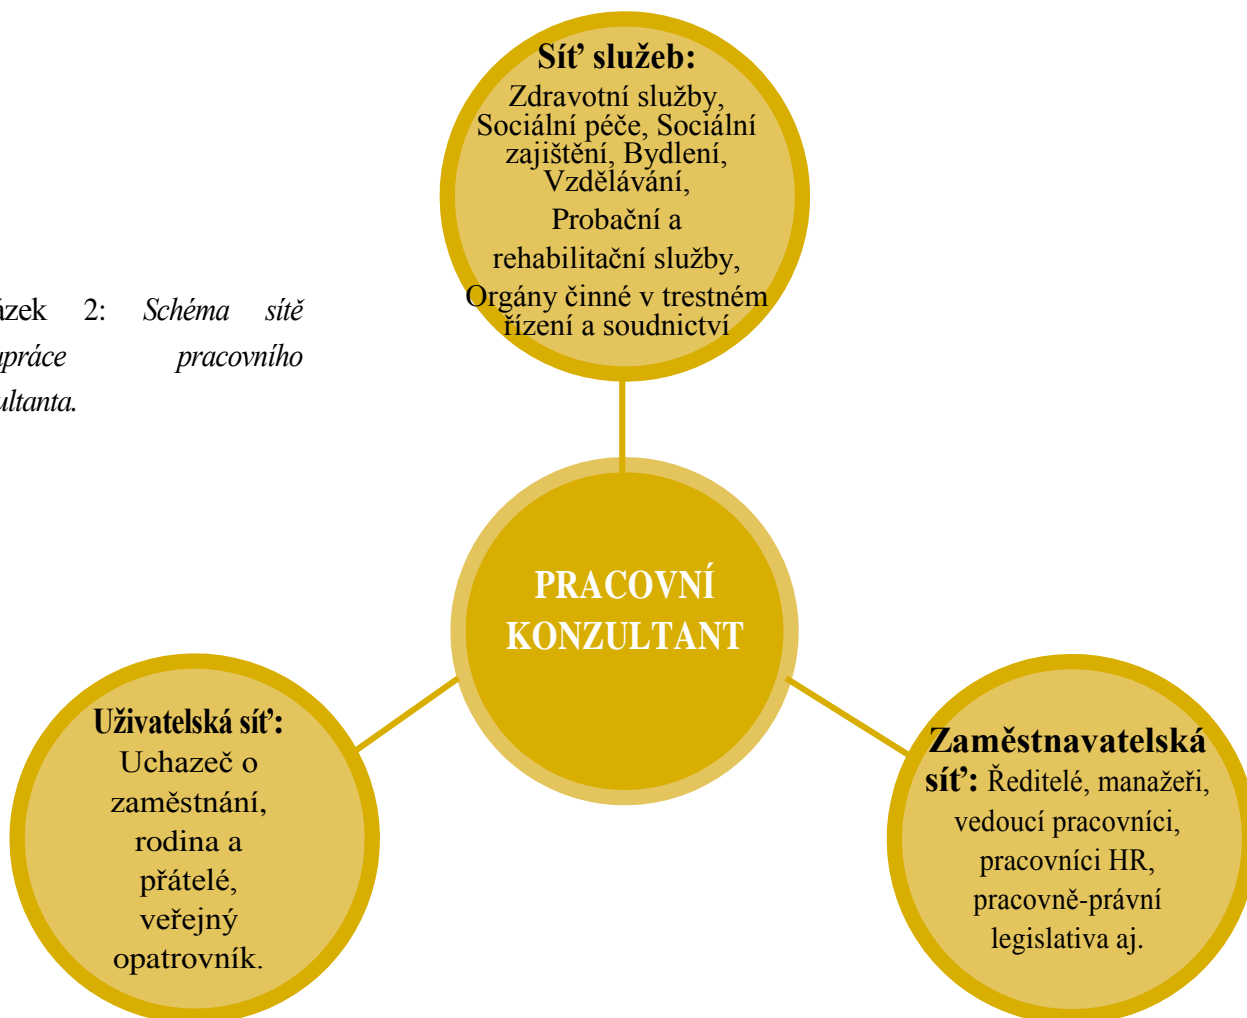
ázek 2: Schéma sítě upráce pracovního ultanta.

Síť služeb: Zdravotní služby, Sociální péče, Sociální zajištění, Bydlení, Vzdělávání, Probační a rehabilitační služby, Orgány činné v trestném řízení a soudnictví

PRACOVNÍ KONZULTANT

Uživatelská síť: Uchazeč o zaměstnání, rodina a přátelé, veřejný opatrovník.

Zaměstnavatelská síť: Ředitelé, manažeři, vedoucí pracovníci, pracovníci HR, pracovně-právní legislativa aj.